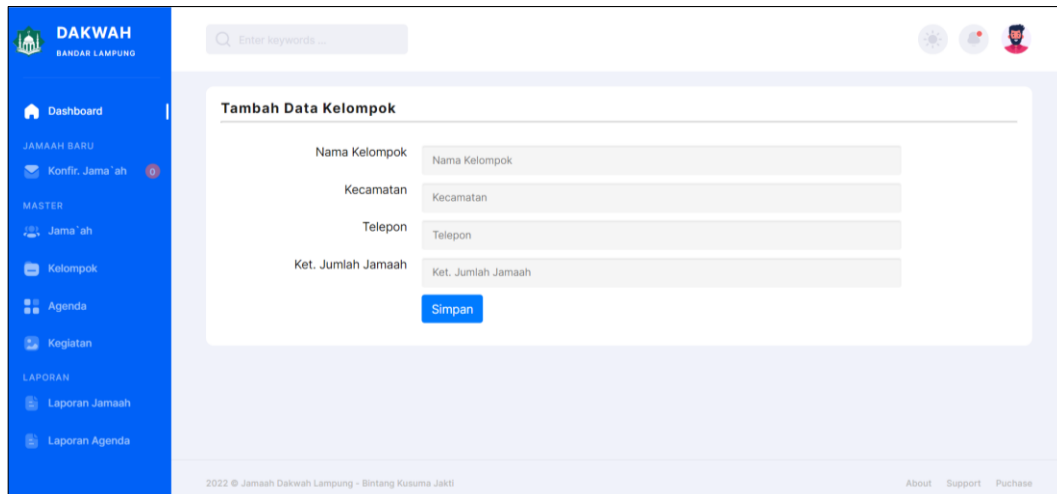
DAKWAH
BANDAR LAMPUNG

Dashboard
JAMAAH BARU
Konfir. Jama`ah 0
MASTER
Jama`ah
Kelompok
Agenda
Kegiatan
LAPORAN
Laporan Jamaah
Laporan Agenda

Enter keywords ...

Tambah Data Kelompok

Nama Kelompok | Nama Kelompok
Kecamatan | Kecamatan
Telepon | Telepon
Ket. Jumlah Jamaah | Ket. Jumlah Jamaah

Simpan

2022 © Jamaah Dakwah Lampung - Bintang Kusuma Jakti

About Support Puchase